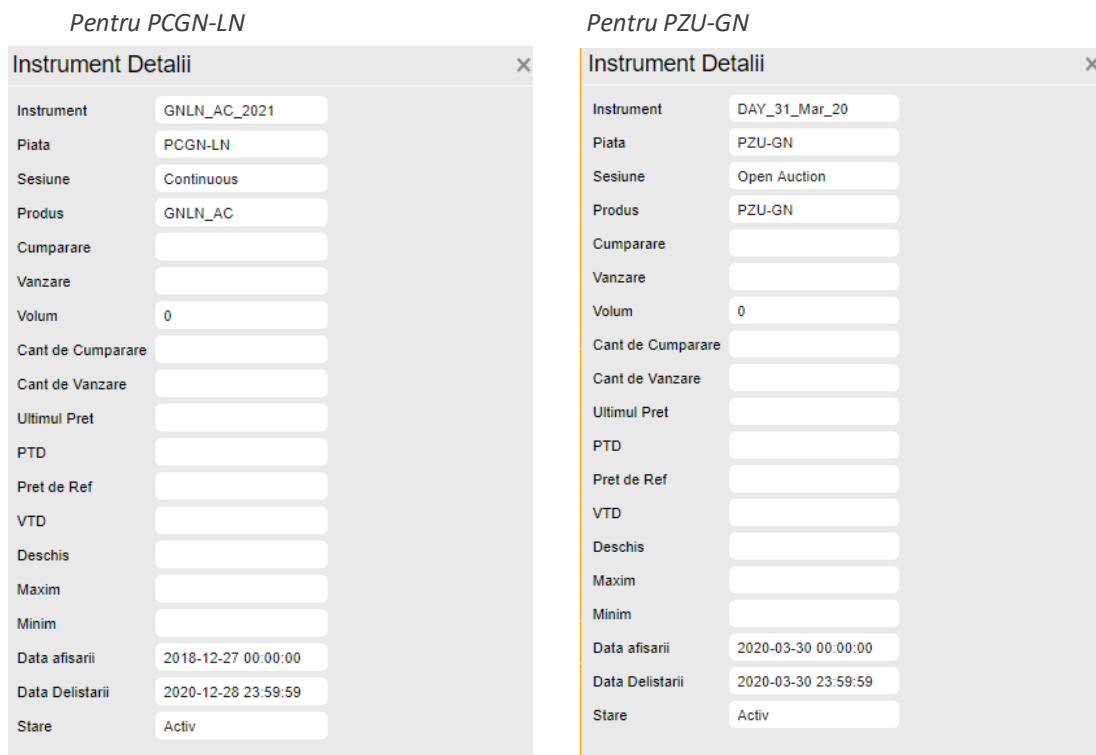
Pentru PCGN-LN

Instrument Detalii ×

| | |
|---|---|
| Instrument | GNLN_AC_2021 |
| Piata | PCGN-LN |
| Sesiune | Continuous |
| Produs | GNLN_AC |
| Cumparare | |
| Vanzare | |
| Volum | 0 |
| Cant de Cumparare | |
| Cant de Vanzare | |
| Ultimul Pret | |
| PTD | |
| Pret de Ref | |
| VTD | |
| Deschis | |
| Maxim | |
| Minim | |
| Data afisarii | 2018-12-27 00:00:00 |
| Data Delistarii | 2020-12-28 23:59:59 |
| Stare | Activ |

Pentru PZU-GN

Instrument Detalii ×

| | |
|---|---|
| Instrument | DAY_31_Mar_20 |
| Piata | PZU-GN |
| Sesiune | Open Auction |
| Produs | PZU-GN |
| Cumparare | |
| Vanzare | |
| Volum | 0 |
| Cant de Cumparare | |
| Cant de Vanzare | |
| Ultimul Pret | |
| PTD | |
| Pret de Ref | |
| VTD | |
| Deschis | |
| Maxim | |
| Minim | |
| Data afisarii | 2020-03-30 00:00:00 |
| Data Delistarii | 2020-03-30 23:59:59 |
| Stare | Activ |